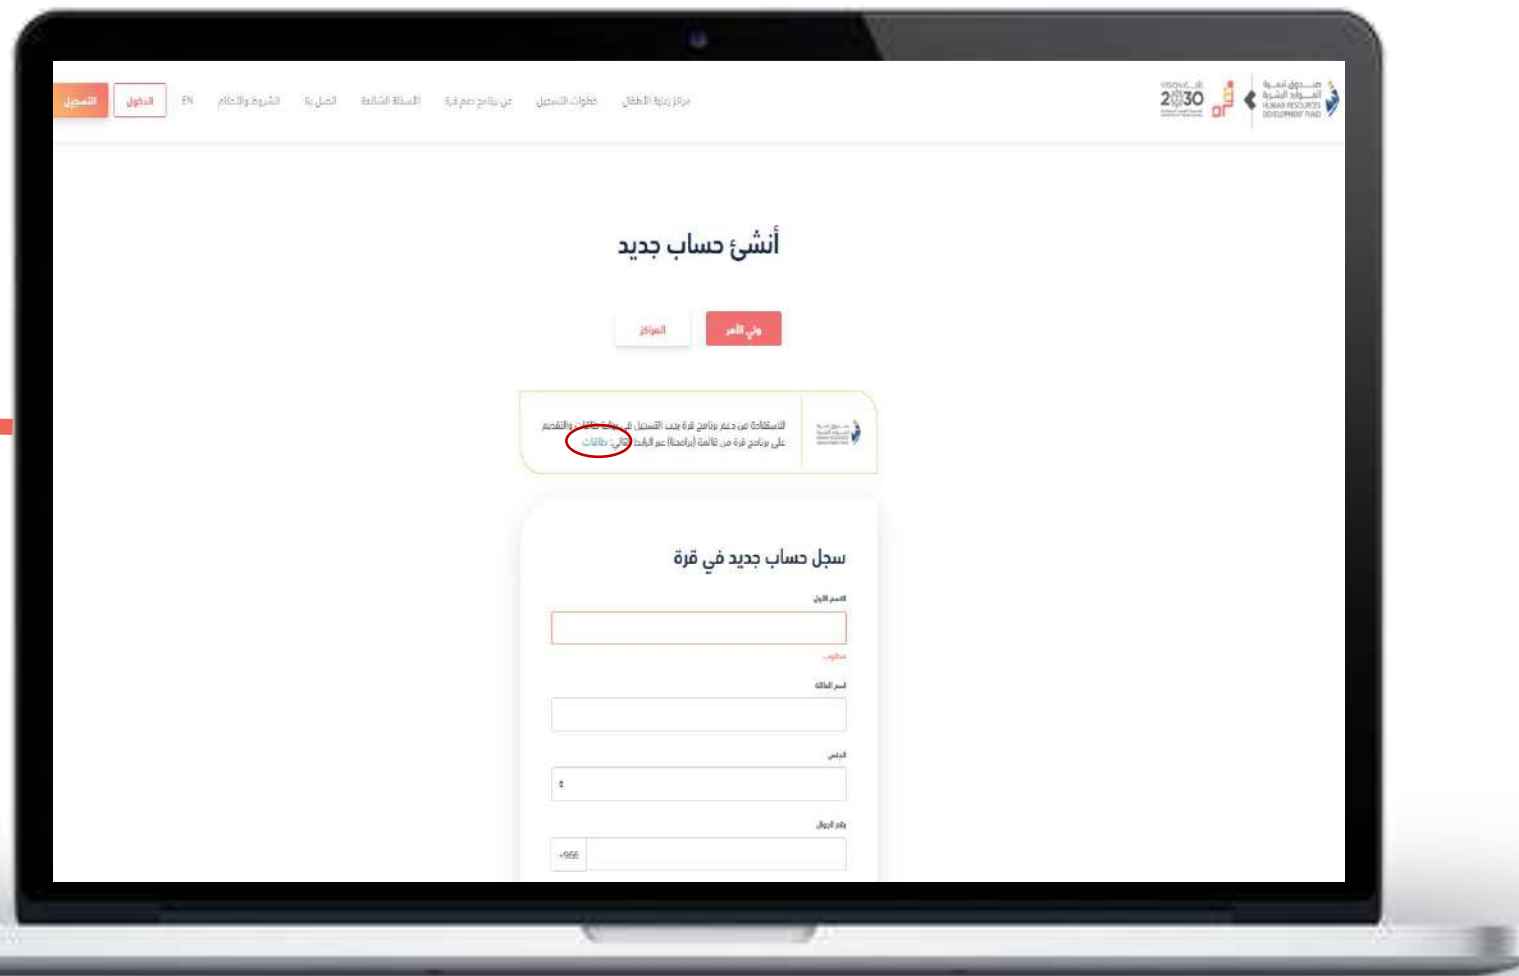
صندوق تنمية الموارد البشرية HUMAN RESOURCES DEVELOPMENT FUND

قرة

رؤية 2030

مراكز رعاية الأطفال خطوات التسجيل عن برنامج دعم قرة الأسئلة الشائعة اتصل بنا الشروط والأحكام EN الدخول التسجيل

أنشئ حساب جديد

ولي الأمر المراكز

للاستفادة من دعم برنامج قرة يجب التسجيل في بوابة طاقات والتقديم على برنامج قرة من قائمة (برامجنا) عبر الرابط التالي: طاقات

سجل حساب جديد في قرة

الاسم الأول

مطلوب

اسم العائلة

الجنس

رقم الجوال

+966